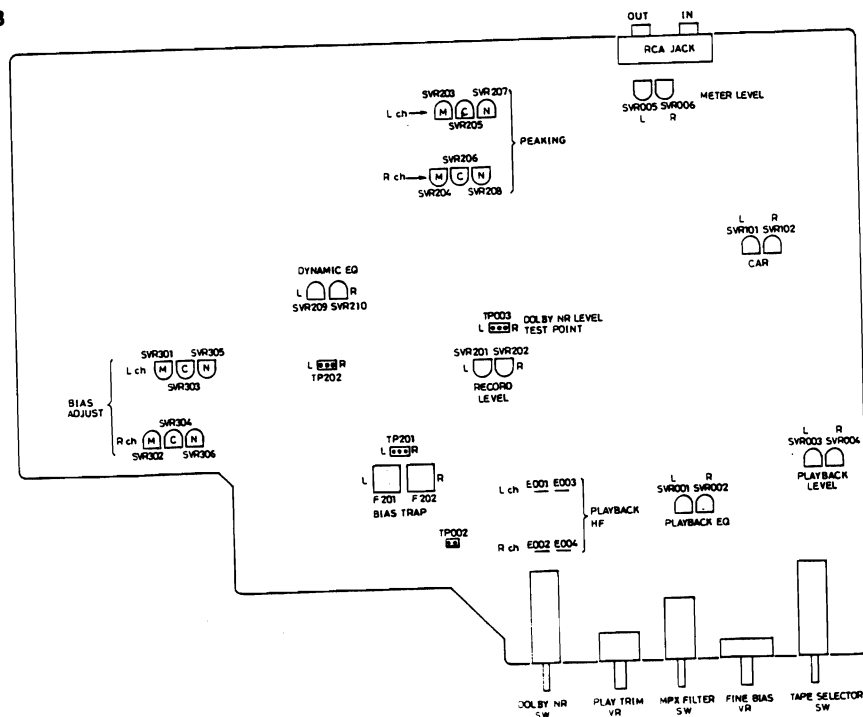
B

OUT IN

RCA JACK

SVR005 SVR006 METER LEVEL
L R

SVR203 SVR207
L ch M C N
SVR205
PEAKING
SVR206
R ch M C N
SVR204 SVR208

L R
SVR101 SVR102
CAR

DYNAMIC EQ
L R
SVR209 SVR210

TP003 DOLBY NR LEVEL
L R TEST POINT

SVR301 SVR305
L ch M C N
SVR303

L R
TP202

SVR201 SVR202
L R
RECORD
LEVEL

BIAS
ADJUST

SVR304
R ch M C N
SVR302 SVR306

TP201
L R

L R
F 201 F 202
BIAS TRAP

L ch E001 E003
PLAYBACK
HF
R ch E002 E004

L R
SVR001 SVR002
PLAYBACK EQ

L R
SVR003 SVR004
PLAYBACK
LEVEL

TP002

DOLBY NR
SW

PLAY TRIM
VR

MPX FILTER
SW

FINE BIAS
VR

TAPE SELECTOR
SW